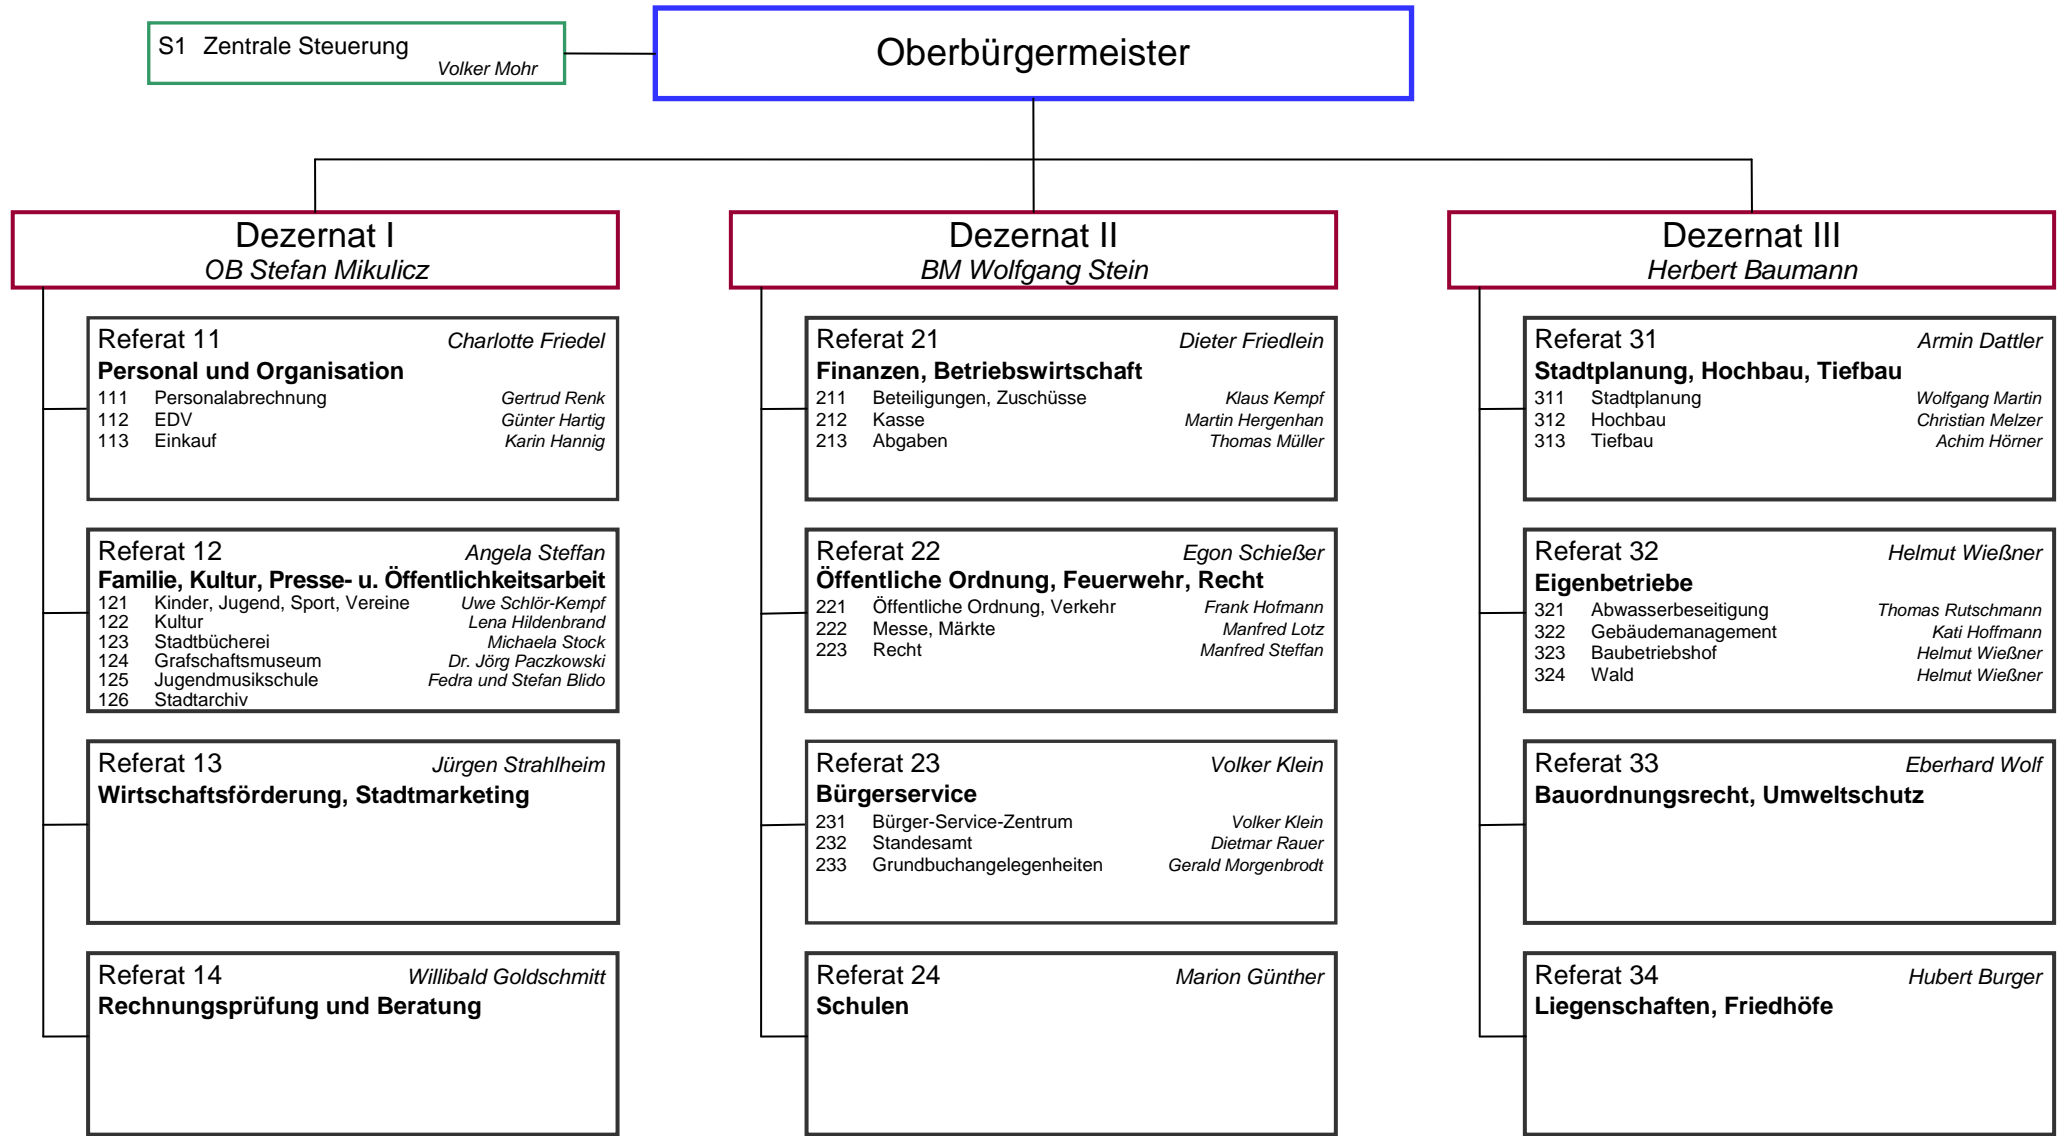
S1 Zentrale Steuerung
Volker Mohr

Oberbürgermeister

Dezernat I
OB Stefan Mikulicz

Referat 11 Charlotte Friedel
Personal und Organisation
111 Personalabrechnung Gertrud Renk
112 EDV Günter Hartig
113 Einkauf Karin Hannig

Referat 12 Angela Steffan
Familie, Kultur, Presse- u. Öffentlichkeitsarbeit
121 Kinder, Jugend, Sport, Vereine Uwe Schlör-Kempf
122 Kultur Lena Hildenbrand
123 Stadtbücherei Michaela Stock
124 Grafschaftsmuseum Dr. Jörg Paczkowski
125 Jugendmusikschule Fedra und Stefan Blido
126 Stadtarchiv

Referat 13 Jürgen Strahlheim
Wirtschaftsförderung, Stadtmarketing

Referat 14 Willibald Goldschmitt
Rechnungsprüfung und Beratung

Dezernat II
BM Wolfgang Stein

Referat 21 Dieter Friedlein
Finanzen, Betriebswirtschaft
211 Beteiligungen, Zuschüsse Klaus Kempf
212 Kasse Martin Hergenhan
213 Abgaben Thomas Müller

Referat 22 Egon Schießer
Öffentliche Ordnung, Feuerwehr, Recht
221 Öffentliche Ordnung, Verkehr Frank Hofmann
222 Messe, Märkte Manfred Lotz
223 Recht Manfred Steffan

Referat 23 Volker Klein
Bürgerservice
231 Bürger-Service-Zentrum Volker Klein
232 Standesamt Dietmar Rauer
233 Grundbuchangelegenheiten Gerald Morgenbrodt

Referat 24 Marion Günther
Schulen

Dezernat III
Herbert Baumann

Referat 31 Armin Dattler
Stadtplanung, Hochbau, Tiefbau
311 Stadtplanung Wolfgang Martin
312 Hochbau Christian Melzer
313 Tiefbau Achim Hörner

Referat 32 Helmut Wießner
Eigenbetriebe
321 Abwasserbeseitigung Thomas Rutschmann
322 Gebäudemanagement Kati Hoffmann
323 Baubetriebshof Helmut Wießner
324 Wald Helmut Wießner

Referat 33 Eberhard Wolf
Bauordnungsrecht, Umweltschutz

Referat 34 Hubert Burger
Liegenschaften, Friedhöfe